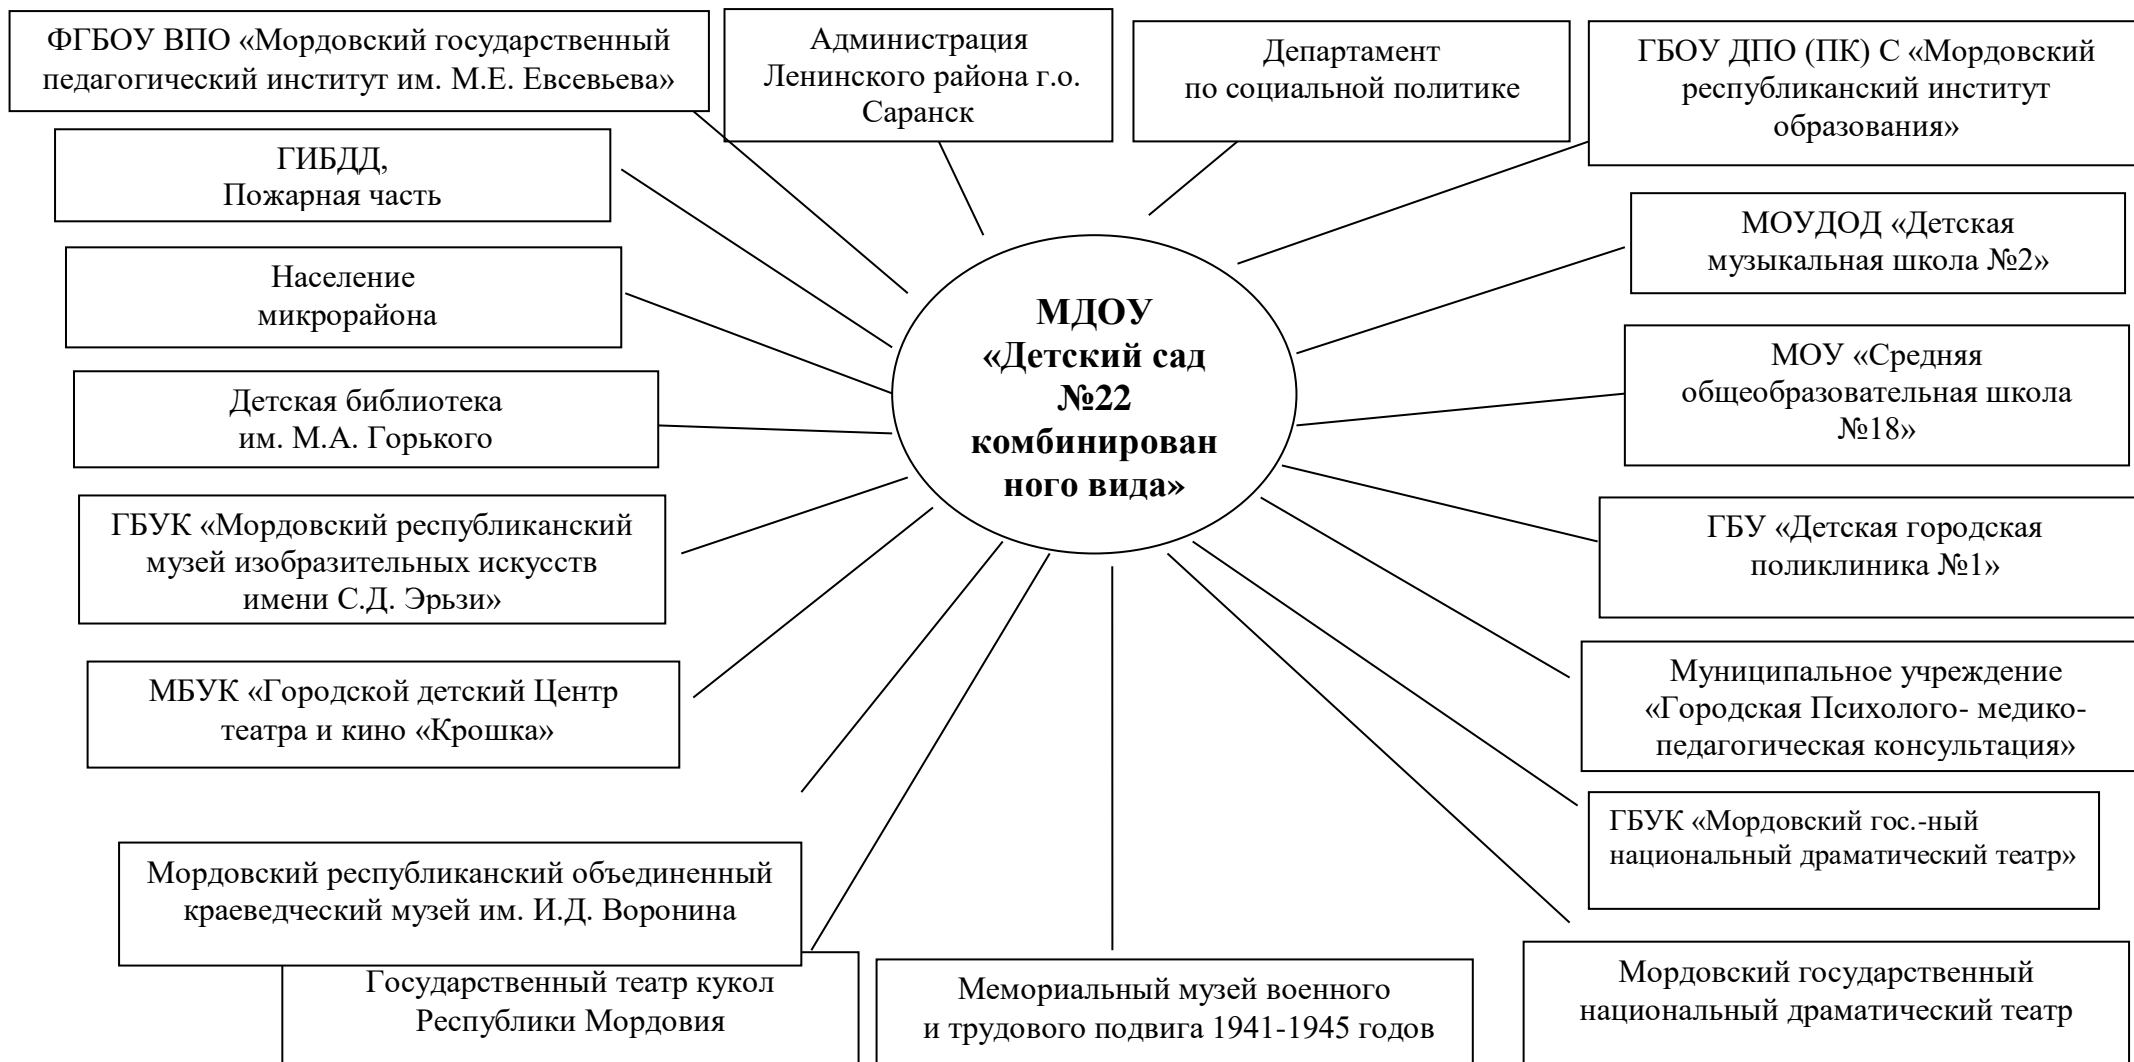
ФГБОУ ВПО «Мордовский государственный педагогический институт им. М.Е. Евсевьева»

Администрация Ленинского района г.о. Саранск

Департамент по социальной политике

ГБОУ ДПО (ПК) С «Мордовский республиканский институт образования»

ГИБДД, Пожарная часть

МОУДОД «Детская музыкальная школа №2»

Население микрорайона

МДОУ «Детский сад №22 комбинирован ного вида»

МОУ «Средняя общеобразовательная школа №18»

Детская библиотека им. М.А. Горького

ГБУК «Мордовский республиканский музей изобразительных искусств имени С.Д. Эрьзи»

ГБУ «Детская городская поликлиника №1»

МБУК «Городской детский Центр театра и кино «Крошка»

Муниципальное учреждение «Городская Психолого- медико-педагогическая консультация»

ГБУК «Мордовский гос.-ный национальный драматический театр»

Мордовский республиканский объединенный краеведческий музей им. И.Д. Воронина

Государственный театр кукол Республики Мордовия

Мемориальный музей военного и трудового подвига 1941-1945 годов

Мордовский государственный национальный драматический театр